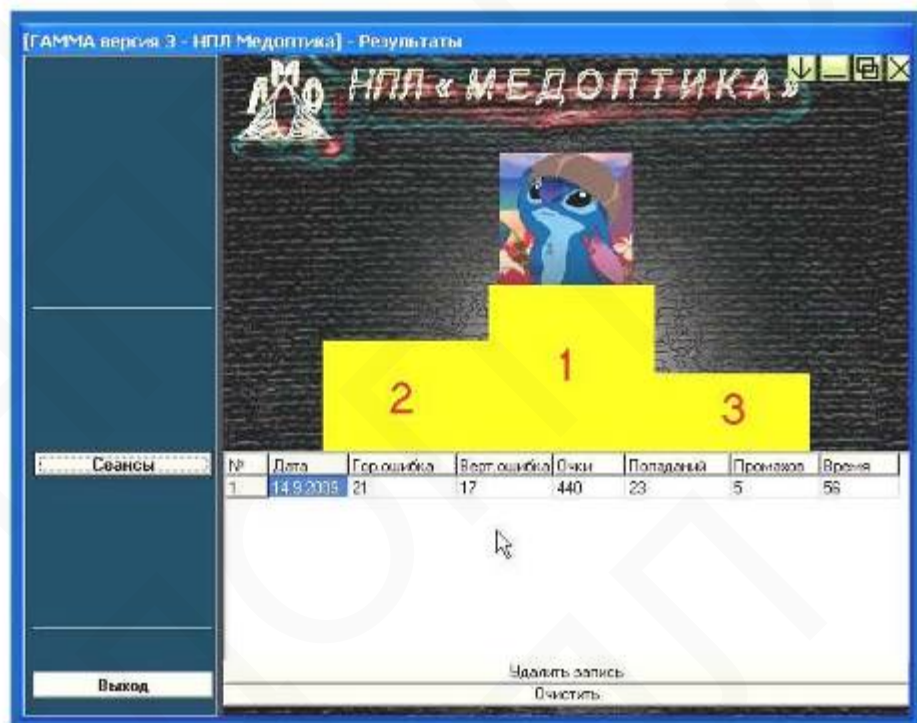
[ГАММА версия 3 - НПЛ Медоптика] - Результаты

НПЛ «МЕДОПТИКА»

1
2
3

Сеансы

| № | Дата | Гор.ошибка | Верт.ошибка | Очки | Попаданий | Промахов | Время |
|---|---|---|---|---|---|---|---|
| 1 | 14.9.2005 | 21 | 17 | 440 | 23 | 5 | 56 |

Удалить запись
Очистить
Выход